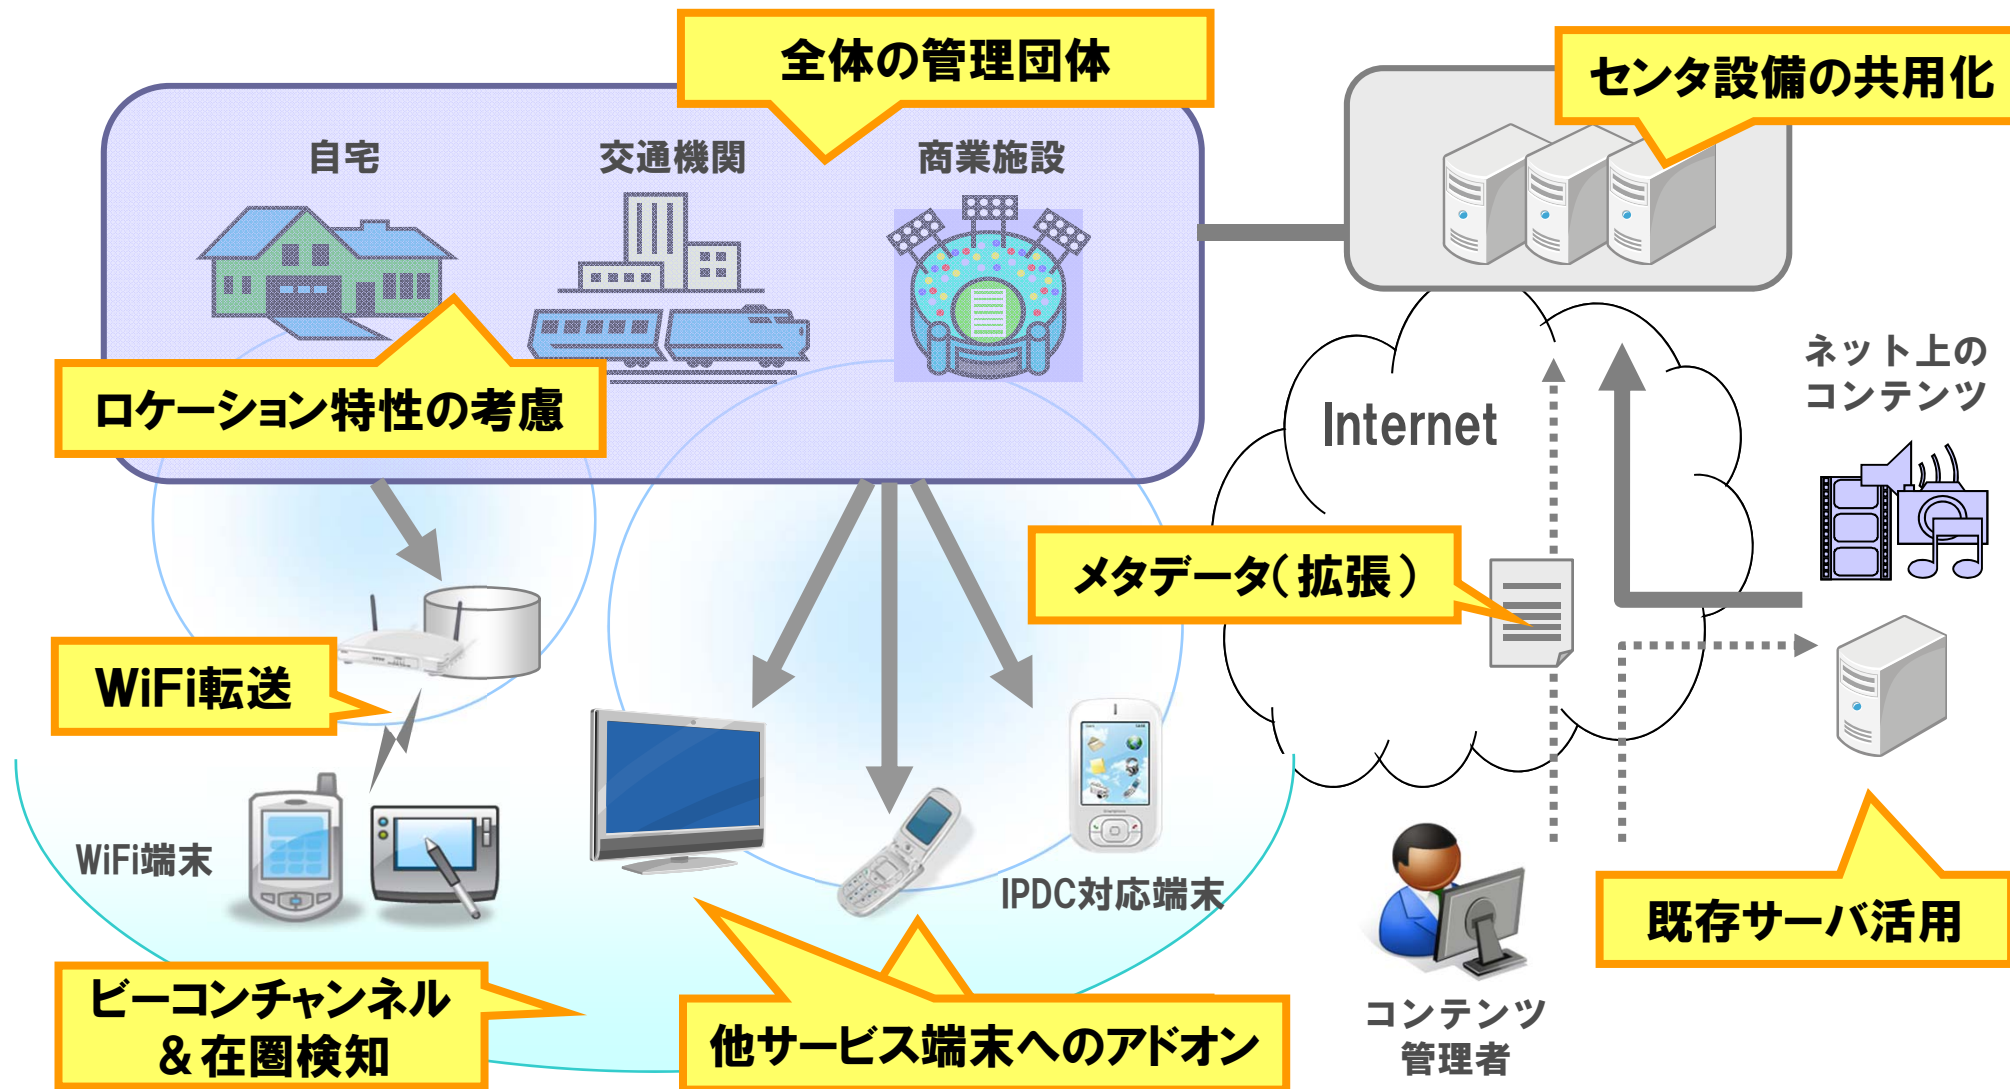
全体の管理団体

センタ設備の共用化

自宅

交通機関

商業施設

ロケーション特性の考慮

Internet

ネット上のコンテンツ

メタデータ(拡張)

WiFi転送

WiFi端末

IPDC対応端末

コンテンツ管理者

既存サーバ活用

ビーコンチャンネル＆在圏検知

他サービス端末へのアドオン